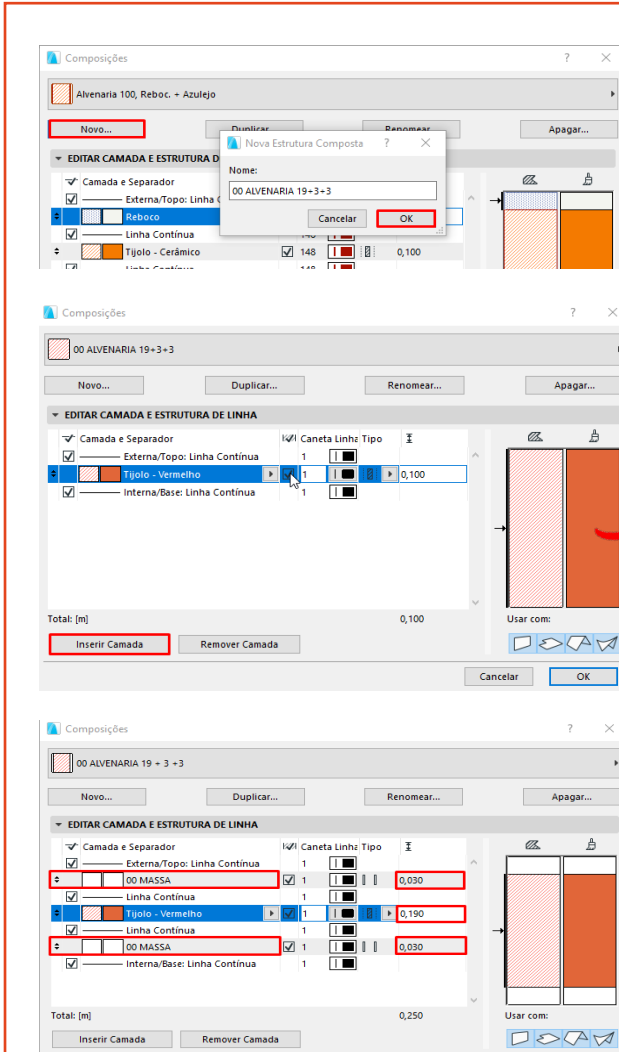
Composições

Alvenaria 100, Reboc. + Azulejo

Novo...
Duplicar...
Renomear...
Apagar...

EDITAR CAMADA E ESTRUTURA D

Camada e Separador
Externa/Topo: Linha C
Reboco
Linha Contínua
Tijolo - Cerâmico
148
0,100

Nova Estrutura Composta
Nome:
00 ALVENARIA 19+3+3
Cancelar
OK

Composições

00 ALVENARIA 19+3+3

Novo...
Duplicar...
Renomear...
Apagar...

EDITAR CAMADA E ESTRUTURA DE LINHA

| Camada e Separador | | Caneta Linha | Tipo | |
|---|---|---|---|---|
| Externa/Topo: Linha Contínua | | 1 | | |
| Tijolo - Vermelho | | 1 | | 0,100 |
| Interna/Base: Linha Contínua | | 1 | | |

Total: [m] 0,100
Inserir Camada
Remover Camada
Usar com:
Cancelar
OK

Composições

00 ALVENARIA 19 + 3 +3

Novo...
Duplicar...
Renomear...
Apagar...

EDITAR CAMADA E ESTRUTURA DE LINHA

| Camada e Separador | | Caneta Linha | Tipo | |
|---|---|---|---|---|
| Externa/Topo: Linha Contínua | | 1 | | |
| 00 MASSA | | 1 | | 0,030 |
| Linha Contínua | | 1 | | |
| Tijolo - Vermelho | | 1 | | 0,190 |
| Linha Contínua | | 1 | | |
| 00 MASSA | | 1 | | 0,030 |
| Interna/Base: Linha Contínua | | 1 | | |

Total: [m] 0,250
Inserir Camada
Remover Camada
Usar com: